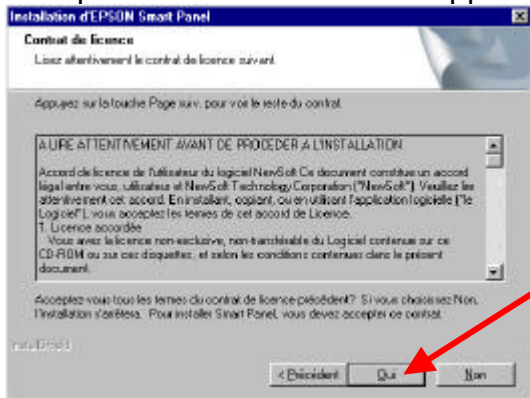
Installation d'EPSON Smart Panel

Contrat de licence

Lisez attentivement le contrat de licence suivant.

Appuyez sur la touche Page suiv. pour voir le reste du contrat.

A LIRE ATTENTIVEMENT AVANT DE PROCEDER A L'INSTALLATION

Accord de licence de l'utilisateur du logiciel NewSoft Ce document constitue un accord légal entre vous, utilisateur et NewSoft Technology Corporation ("NewSoft"). Veuillez lire attentivement cet accord. En installant, copiant, ou en utilisant l'application logicielle ("le Logiciel"), vous acceptez les termes de cet accord de Licence.
1. Licence accordée
Vous avez la licence non-exclusive, non-transférable du Logiciel contenus sur ce CD-ROM ou sur ces disquettes, et selon les conditions contenues dans le présent document.

Acceptez-vous tous les termes du contrat de licence précédent? Si vous choisissez Non, l'installation s'arrêtera. Pour installer Smart Panel, vous devez accepter ce contrat.

InstallShield

< Précédent | Oui | Non